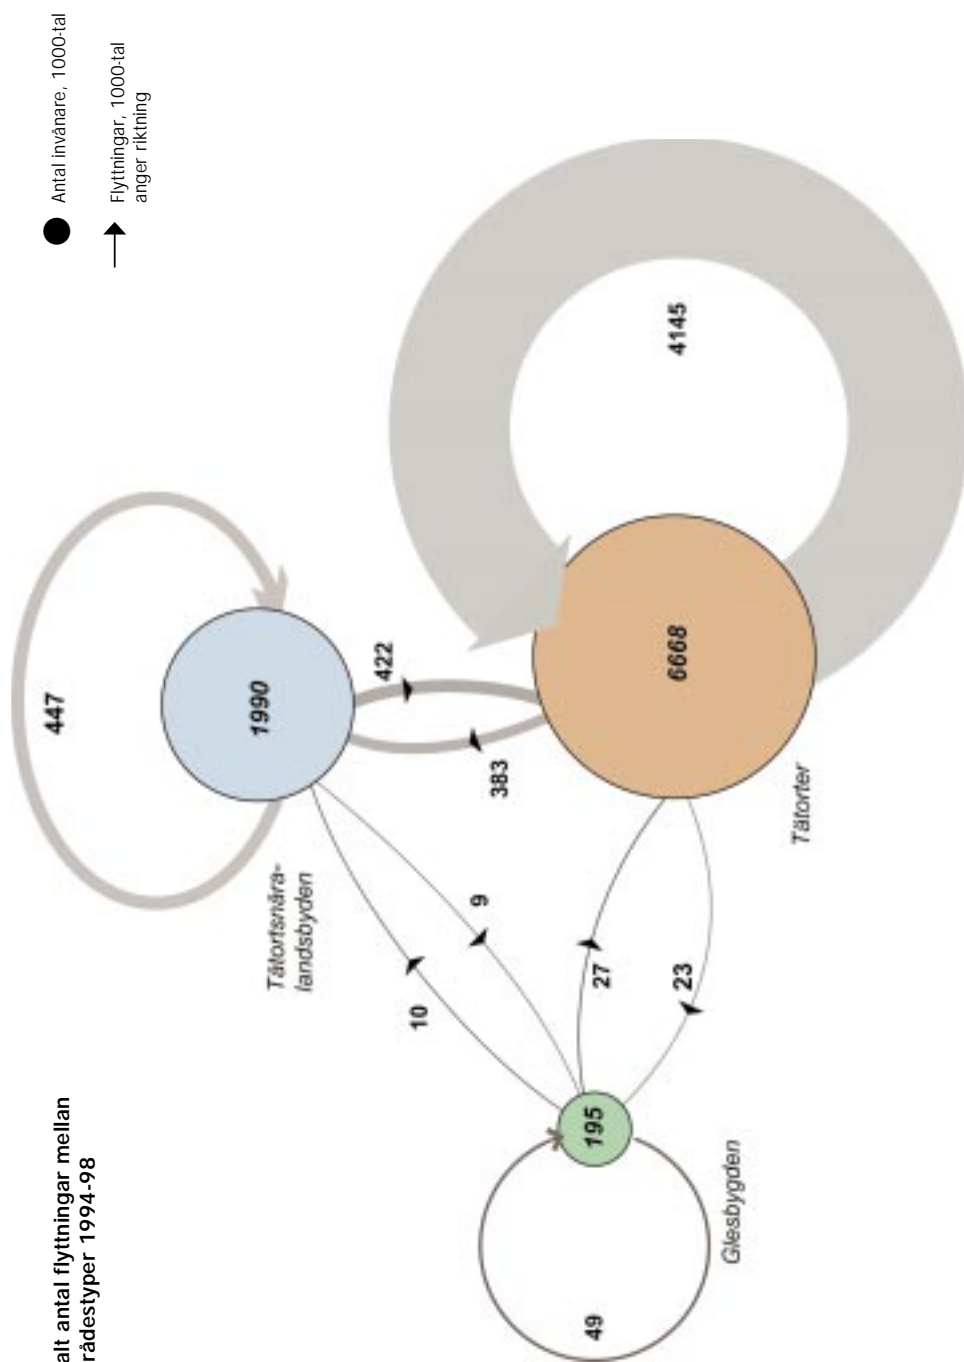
alt antal flyttningar mellan rådestyper 1994-98

Antal invånare, 1000-tal

Flyttningar, 1000-tal anger riktning

447

1990

422

383

4145

6668

Tätortsnära-landsbyden

Tätorter

9

10

27

23

195

49

Glesbygden